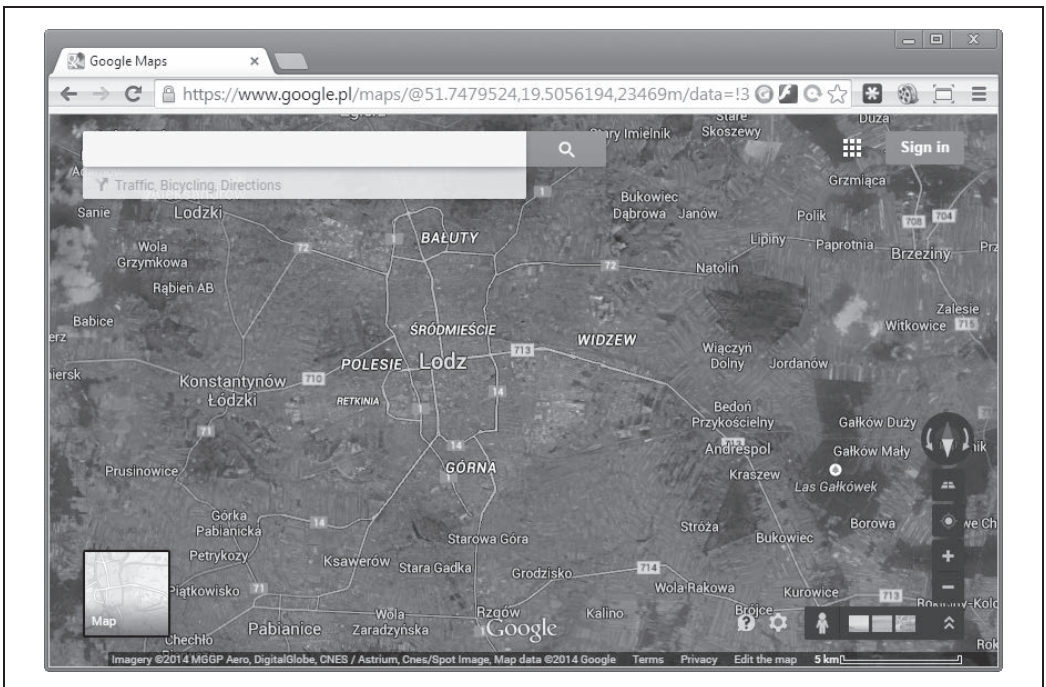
Google Maps ×

https://www.google.pl/maps/@51.7479524,19.5056194,23469m/data=!3

Sign in

Traffic, Bicycling, Directions

Stary Imielnik Skoszewy Duża Grzmiąca Sanie Lodzki Bukowiec Dąbrowa Janów Polik 708 704 BAŁUTY Wola Grzymkowa Lipiny Paprotnia Brzeziny Prz 72 72 Natolin Rąbień AB Zalesie Babice Witkowice 715 ŚRÓDMIEŚCIE WIDZEW 713 POLESIE Lodz Wiączyń Dolny Jordanów Konstantynów Łódzki 710 RETKINIA 14 Bedoń Przykościelny Gałków Duży 71 14 Andrespol Gałków Mały GÓRNA Kraszew Prusinowice Las Gałkówek Górka Pabianicka 14 Borowa Stróża Bukowiec Starowa Góra Petrykozy Ksawerów Stara Gadka Grodzisko 714 Piątkowisko 71 Wola Rakowa Kurowice Wola Rzgów Kalino Brójce Map Pabianice Zaradzyńska Chechło

Google

Imagery ©2014 MGGP Aero, DigitalGlobe, CNES / Astrium, Cnes/Spot Image, Map data ©2014 Google Terms Privacy Edit the map 5 km